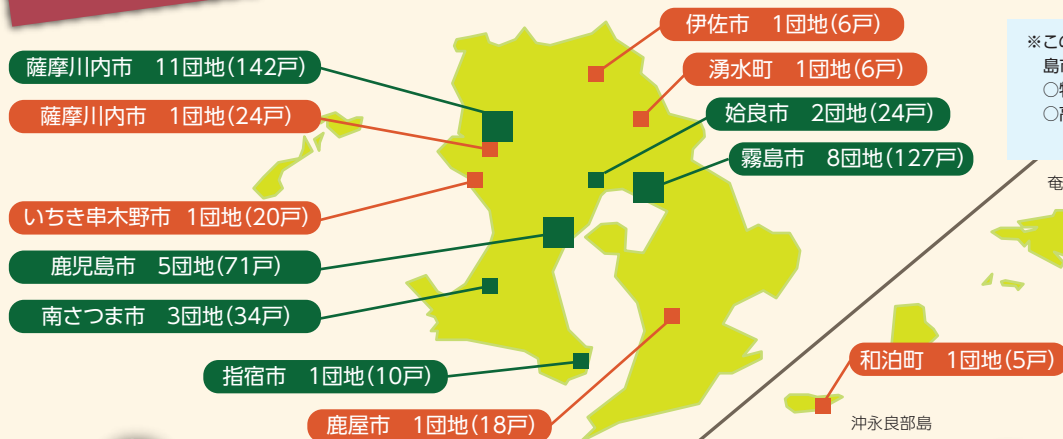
薩摩川内市　11団地(142戸)

薩摩川内市　1団地(24戸)

いちき串木野市　1団地(20戸)

鹿児島市　5団地(71戸)

南さつま市　3団地(34戸)

指宿市　1団地(10戸)

鹿屋市　1団地(18戸)

伊佐市　1団地(6戸)

湧水町　1団地(6戸)

姶良市　2団地(24戸)

霧島市　8団地(127戸)

和泊町　1団地(5戸)

沖永良部島

※この
島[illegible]
○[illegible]
○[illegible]

奄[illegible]